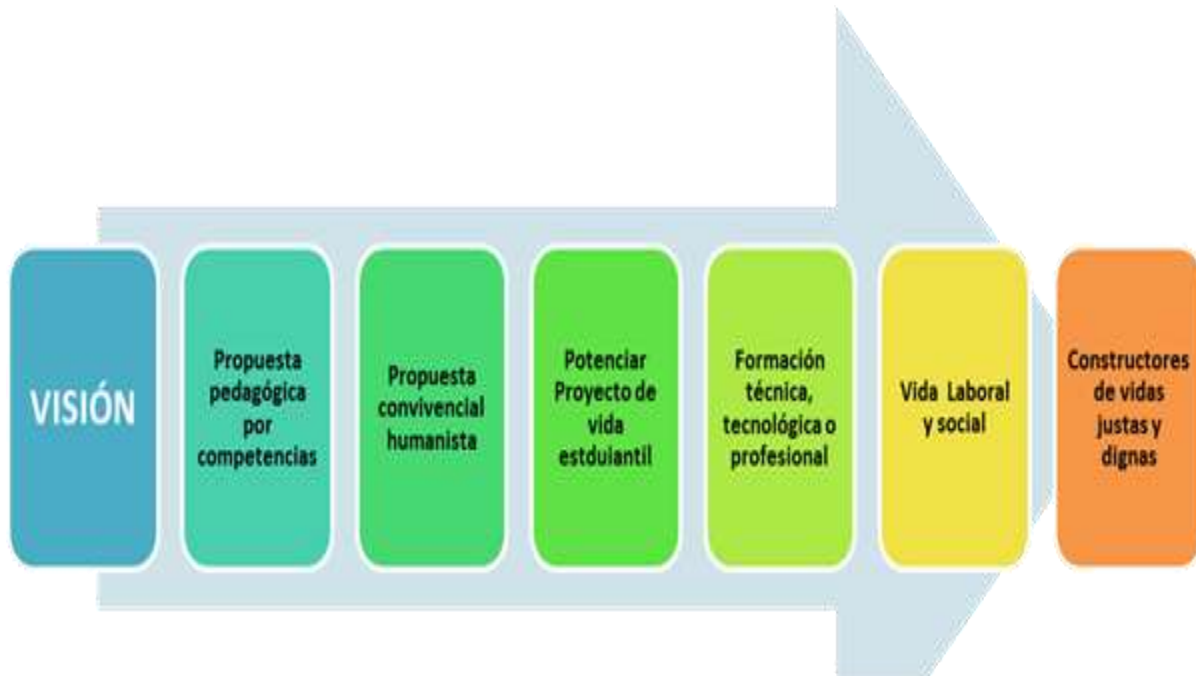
VISIÓN

Propuesta pedagógica por competencias

Propuesta convivencial humanista

Potenciar Proyecto de vida estduiantil

Formación técnica, tecnológica o profesional

Vida Laboral y social

Constructores de vidas justas y dignas